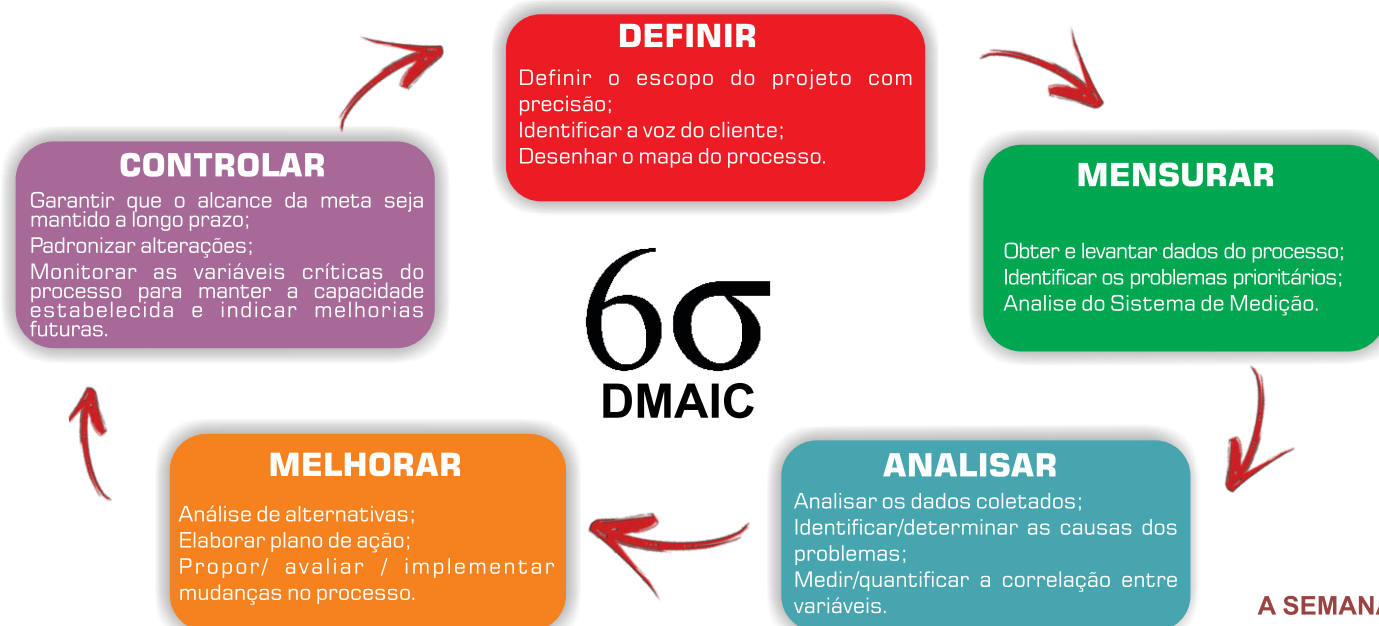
DEFINIR

Definir o escopo do projeto com precisão;
Identificar a voz do cliente;
Desenhar o mapa do processo.

CONTROLAR

Garantir que o alcance da meta seja mantido a longo prazo;
Padronizar alterações;
Monitorar as variáveis críticas do processo para manter a capacidade estabelecida e indicar melhorias futuras.

MENSURAR

Obter e levantar dados do processo;
Identificar os problemas prioritários;
Analise do Sistema de Medição.

$6\sigma$
DMAIC

MELHORAR

Análise de alternativas;
Elaborar plano de ação;
Propor/ avaliar / implementar mudanças no processo.

ANALISAR

Analisar os dados coletados;
Identificar/determinar as causas dos problemas;
Medir/quantificar a correlação entre variáveis.

A SEMAN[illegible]